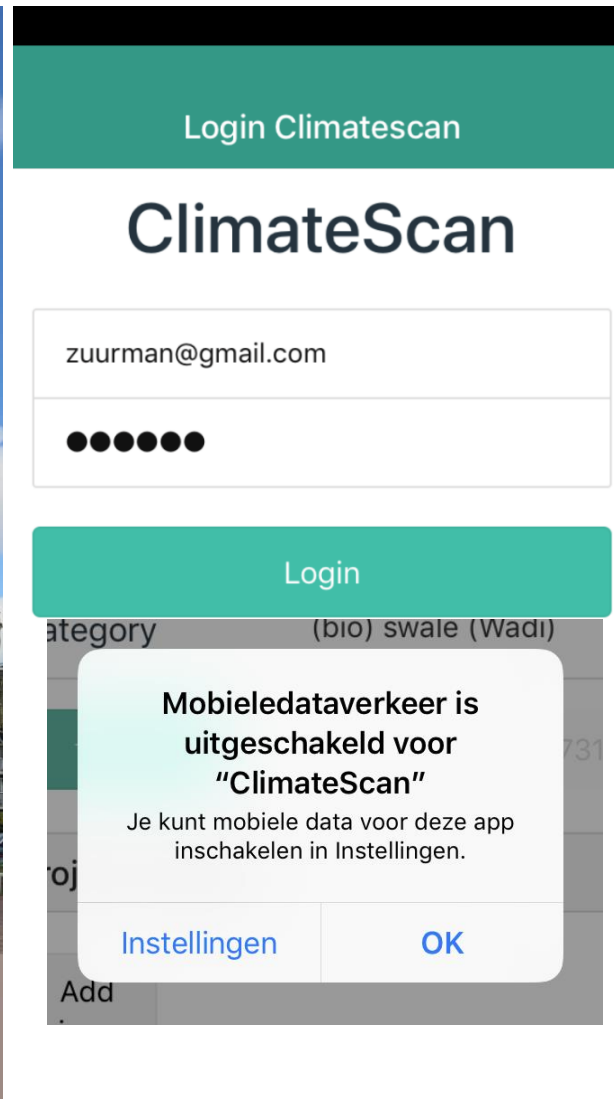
Login Climatescan

ClimateScan

zuurman@gmail.com

●●●●●●

Login

ategory

(bio) swale (Wadi)

Mobieledataverkeer is uitgeschakeld voor "ClimateScan"

Je kunt mobiele data voor deze app inschakelen in Instellingen.

Instellingen

OK

731

roj

Add